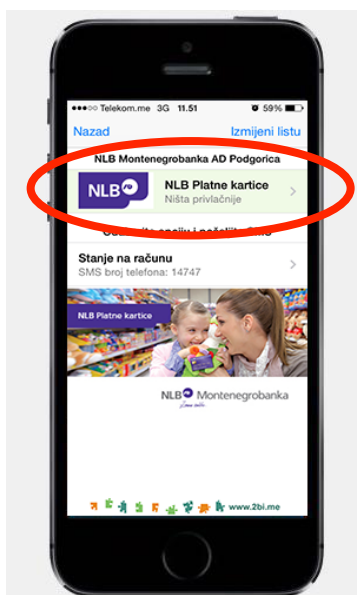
Telekom.me 3G 11.51 59%

Nazad

Izmijeni listu

NLB Montenegrobanka AD Podgorica

NLB

NLB Platne kartice

Ništa privlačnije

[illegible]

Stanje na računu

SMS broj telefona: 14747

NLB Platne kartice

NLB Montenegrobanka

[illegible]

www.2bi.me